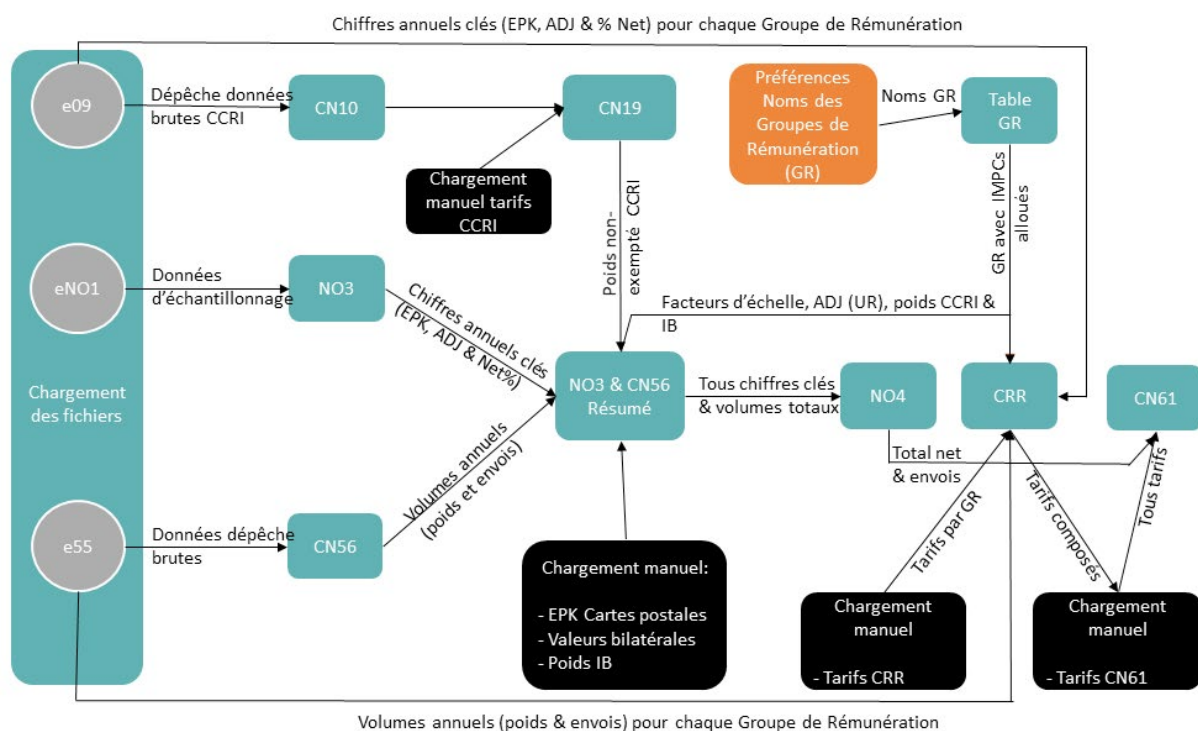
Chiffres annuels clés (EPK, ADJ & % Net) pour chaque Groupe de Rémunération

e09

Dépêche données brutes CCRI

CN10

CN19

Chargement manuel tarifs CCRI

Préférences Noms des Groupes de Rémunération (GR)

Noms GR

Table GR

GR avec IMPCs alloués

Poids non-exempté CCRI

eNO1

Données d'échantillonnage

NO3

Chiffres annuels clés (EPK, ADJ & Net%)

Facteurs d'échelle, ADJ (UR), poids CCRI & IB

Chargement des fichiers

NO3 & CN56 Résumé

Tous chiffres clés & volumes totaux

NO4

CRR

CN61

Total net & envois

Volumes annuels (poids et envois)

e55

Données dépêche brutes

CN56

Tarifs par GR

Tarifs composés

Tous tarifs

Chargement manuel:

- EPK Cartes postales
- Valeurs bilatérales
- Poids IB

Chargement manuel

- Tarifs CRR

Chargement manuel

- Tarifs CN61

Volumes annuels (poids & envois) pour chaque Groupe de Rémunération